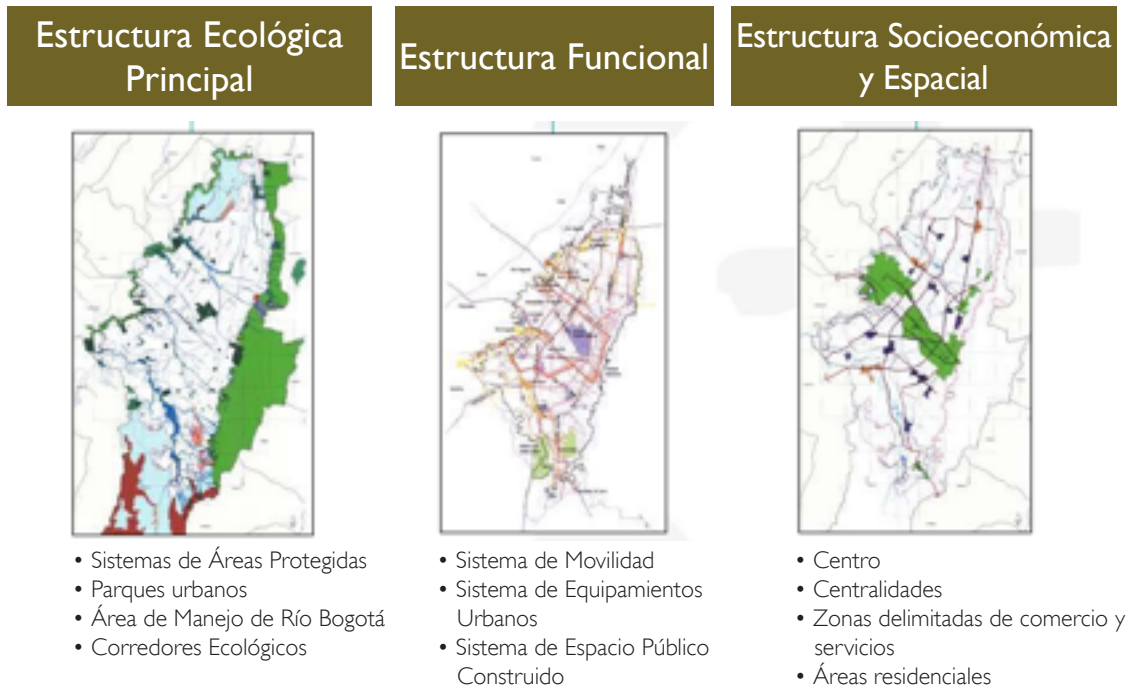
Estructura Ecológica Principal

- Sistemas de Áreas Protegidas
- Parques urbanos
- Área de Manejo de Río Bogotá
- Corredores Ecológicos

Estructura Funcional

- Sistema de Movilidad
- Sistema de Equipamientos Urbanos
- Sistema de Espacio Público Construido

Estructura Socioeconómica y Espacial

- Centro
- Centralidades
- Zonas delimitadas de comercio y servicios
- Áreas residenciales